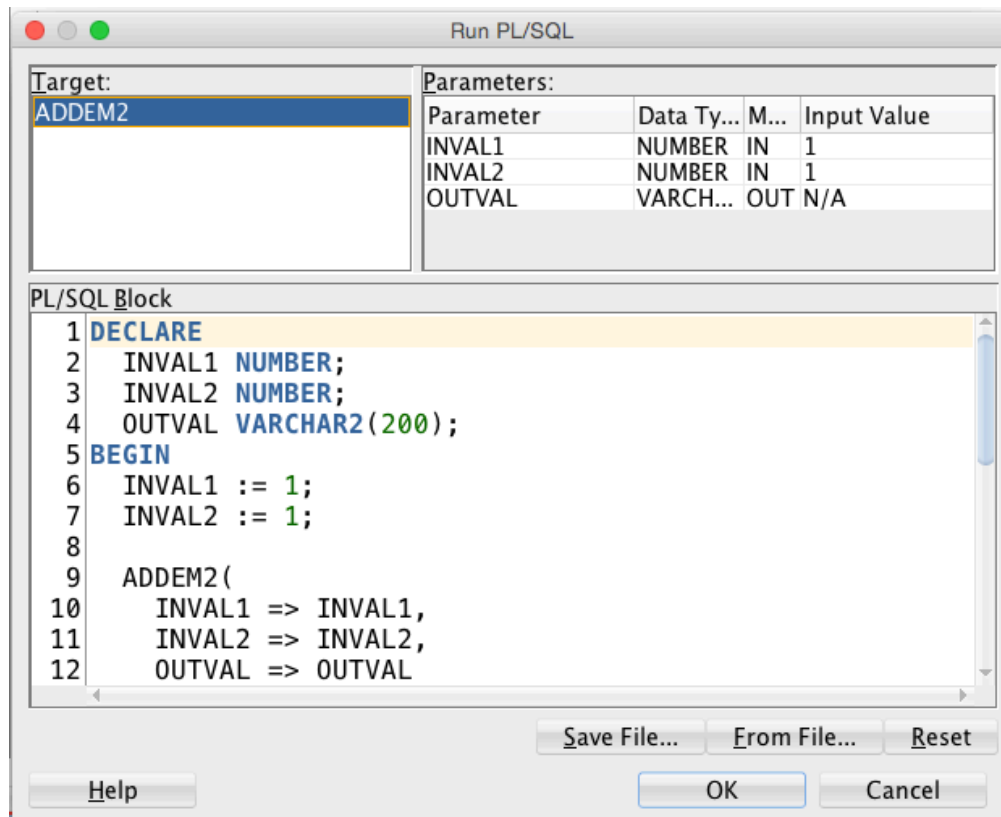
Run PL/SQL

Target:
ADDEM2

Parameters:

| Parameter | Data Ty... | M... | Input Value |
|---|---|---|---|
| INVAL1 | NUMBER | IN | 1 |
| INVAL2 | NUMBER | IN | 1 |
| OUTVAL | VARCH... | OUT | N/A |

PL/SQL Block
1 DECLARE
2   INVAL1 NUMBER;
3   INVAL2 NUMBER;
4   OUTVAL VARCHAR2(200);
5 BEGIN
6   INVAL1 := 1;
7   INVAL2 := 1;
8
9   ADDEM2(
10     INVAL1 => INVAL1,
11     INVAL2 => INVAL2,
12     OUTVAL => OUTVAL

Save File... From File... Reset

Help OK Cancel